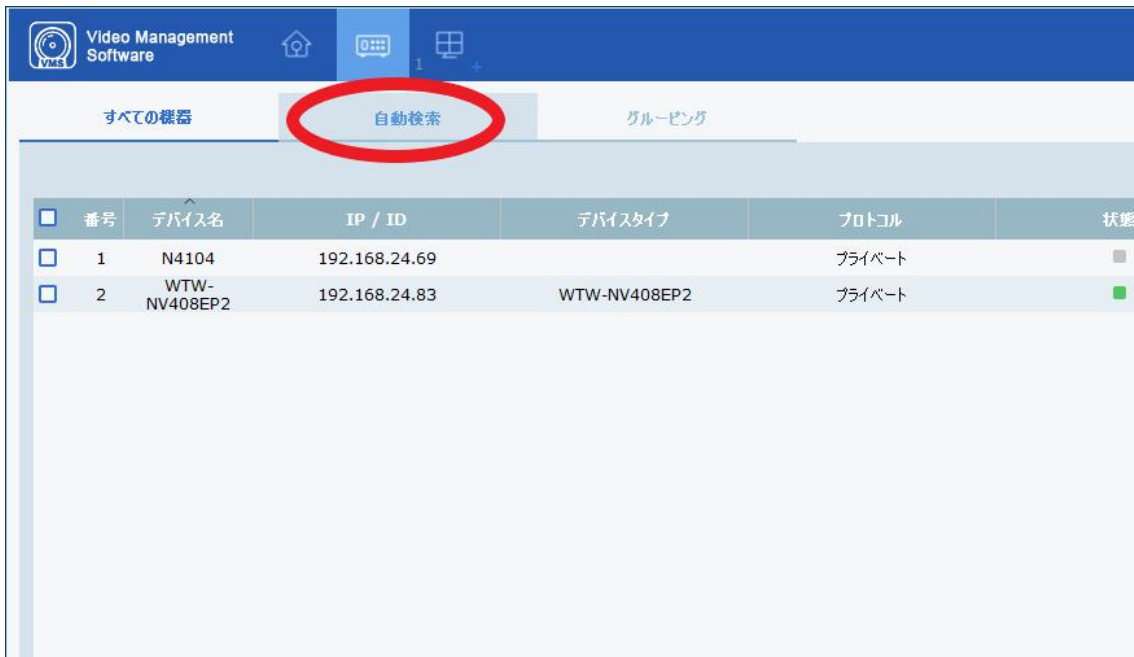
VMS Video Management Software

1 +

すべての機器 自動検索 グルーピング

| | 番号 | デバイス名 | IP / ID | デバイスタイプ | プロトコル | 状態 |
|---|---|---|---|---|---|---|
| | 1 | N4104 | 192.168.24.69 | | プライベート | |
| | 2 | WTW-NV408EP2 | 192.168.24.83 | WTW-NV408EP2 | プライベート | |